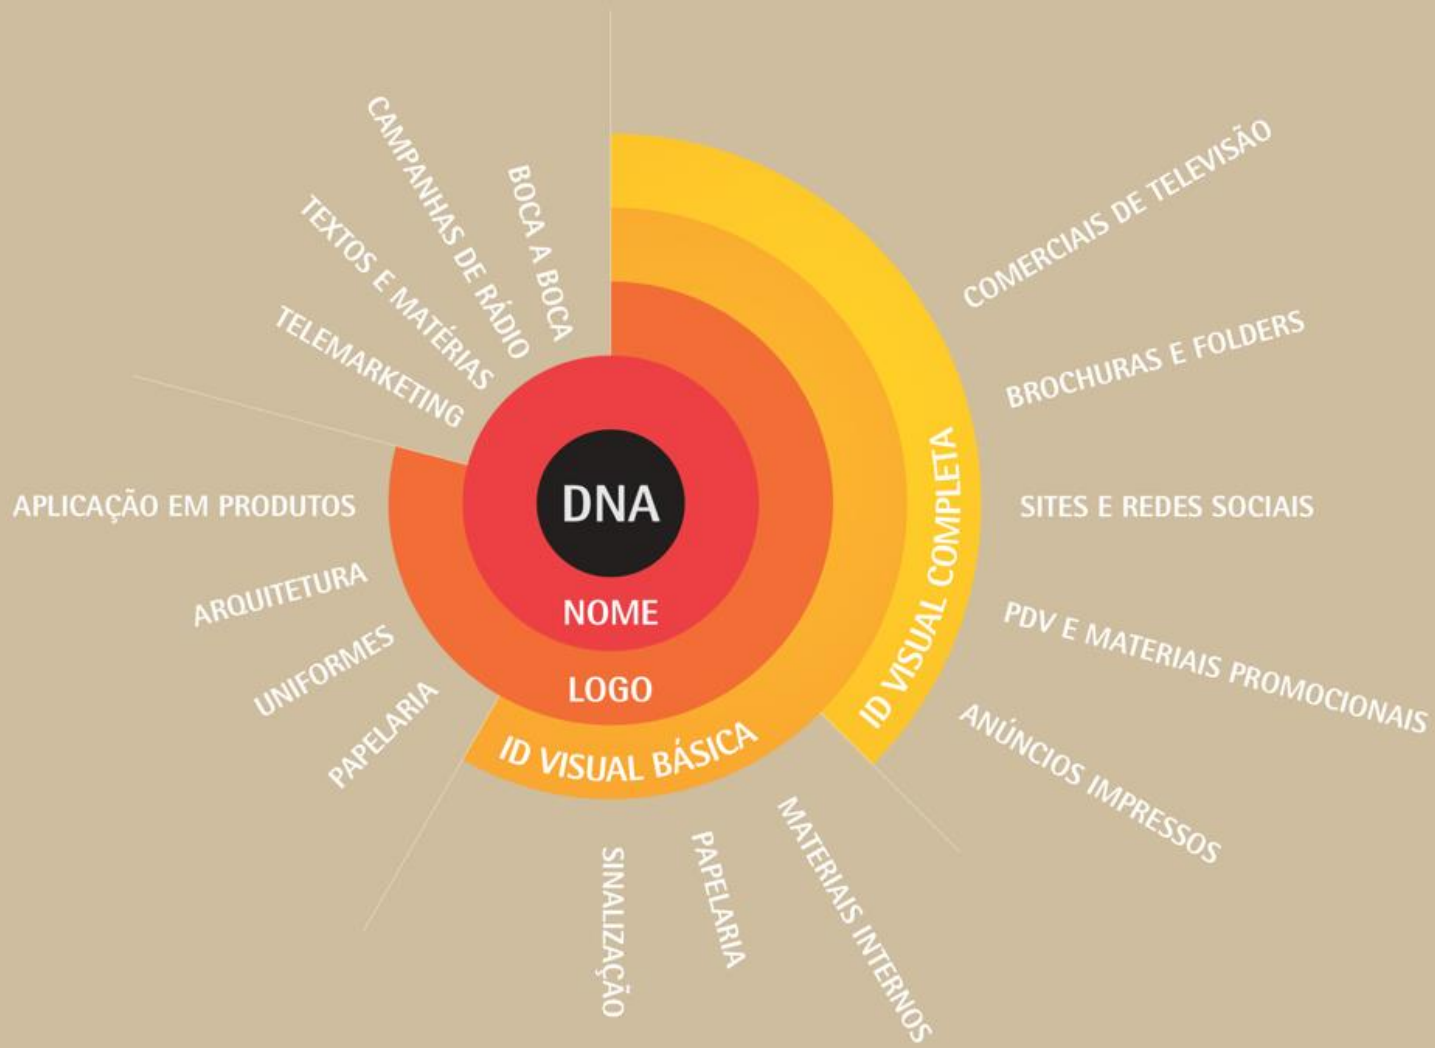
DNA
NOME
LOGO
ID VISUAL BÁSICA
ID VISUAL COMPLETA

BOCA A BOCA
CAMPANHAS DE RÁDIO
TEXTOS E MATÉRIAS
TELEMARKETING

APLICAÇÃO EM PRODUTOS
ARQUITETURA
UNIFORMES
PAPELARIA

SINALIZAÇÃO
PAPELARIA
MATERIAIS INTERNOS

COMERCIAIS DE TELEVISÃO
BROCHURAS E FOLDERS
SITES E REDES SOCIAIS
PDV E MATERIAIS PROMOCIONAIS
ANÚNCIOS IMPRESSOS